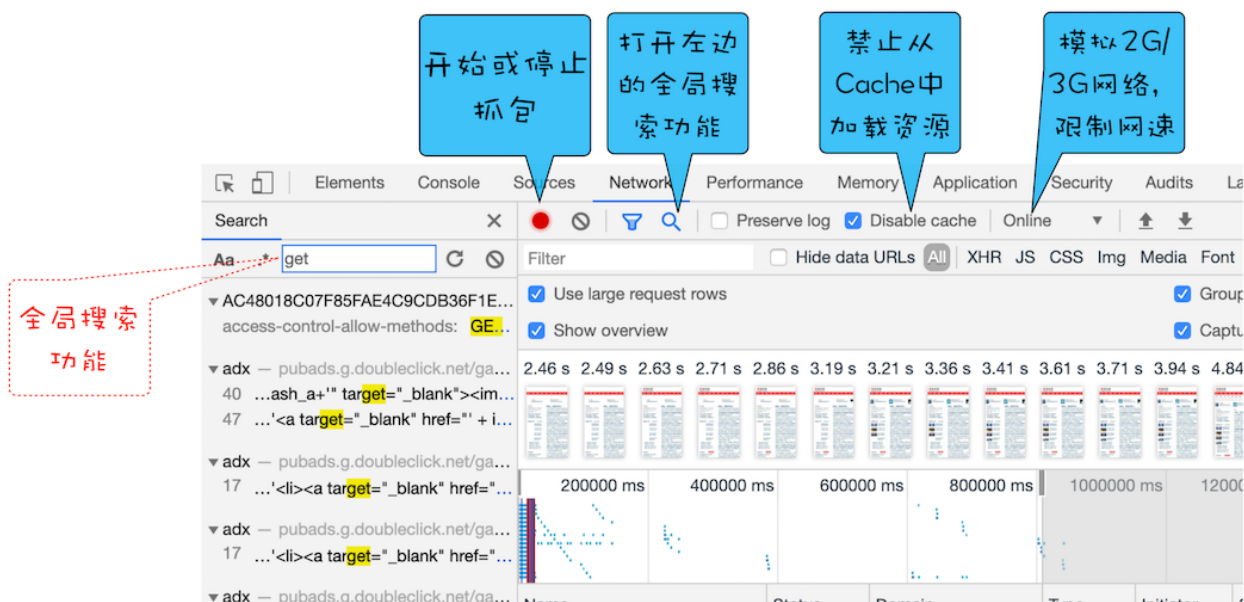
开始或停止抓包

打开左边的全局搜索功能

禁止从Cache中加载资源

模拟2G/3G网络，限制网速

Elements Console Sources Network Performance Memory Application Security Audits La

Search

Aa .* get

全局搜索功能

▼ AC48018C07F85FAE4C9CDB36F1E...
access-control-allow-methods: GE...

▼ adx — pubads.g.doubleclick.net/ga...
40 ...ash_a+'" target="_blank"><im...
47 ...'<a target="_blank" href="' + i...

▼ adx — pubads.g.doubleclick.net/ga...
17 ...'<li><a target="_blank" href="...

▼ adx — pubads.g.doubleclick.net/ga...
17 ...'<li><a target="_blank" href="...

▼ adx — pubads.g.doubleclick.net/ga...

Preserve log Disable cache Online

Filter Hide data URLs All XHR JS CSS Img Media Font

Use large request rows Group

Show overview Captu

2.46 s 2.49 s 2.63 s 2.71 s 2.86 s 3.19 s 3.21 s 3.36 s 3.41 s 3.61 s 3.71 s 3.94 s 4.84

200000 ms 400000 ms 600000 ms 800000 ms 1000000 ms 12000

Name Status Domain Type Initiator